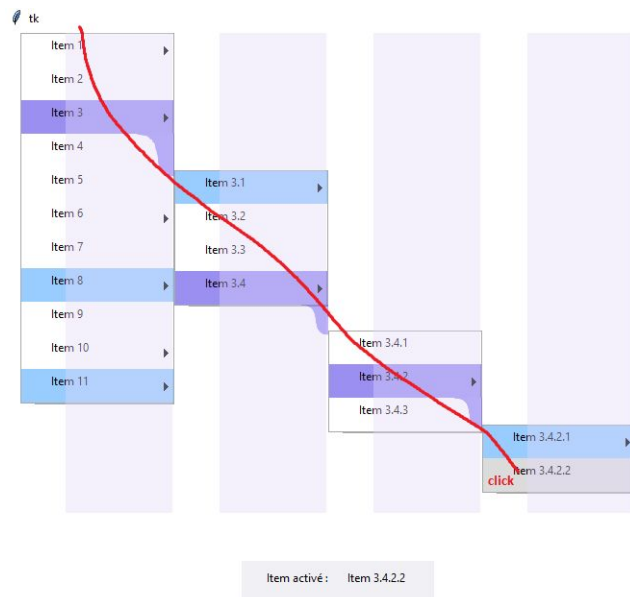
tk

Item 1
Item 2
Item 3
Item 4
Item 5
Item 6
Item 7
Item 8
Item 9
Item 10
Item 11

Item 3.1
Item 3.2
Item 3.3
Item 3.4

Item 3.4.1
Item 3.4.2
Item 3.4.3

Item 3.4.2.1
Item 3.4.2.2

click

Item activé : Item 3.4.2.2